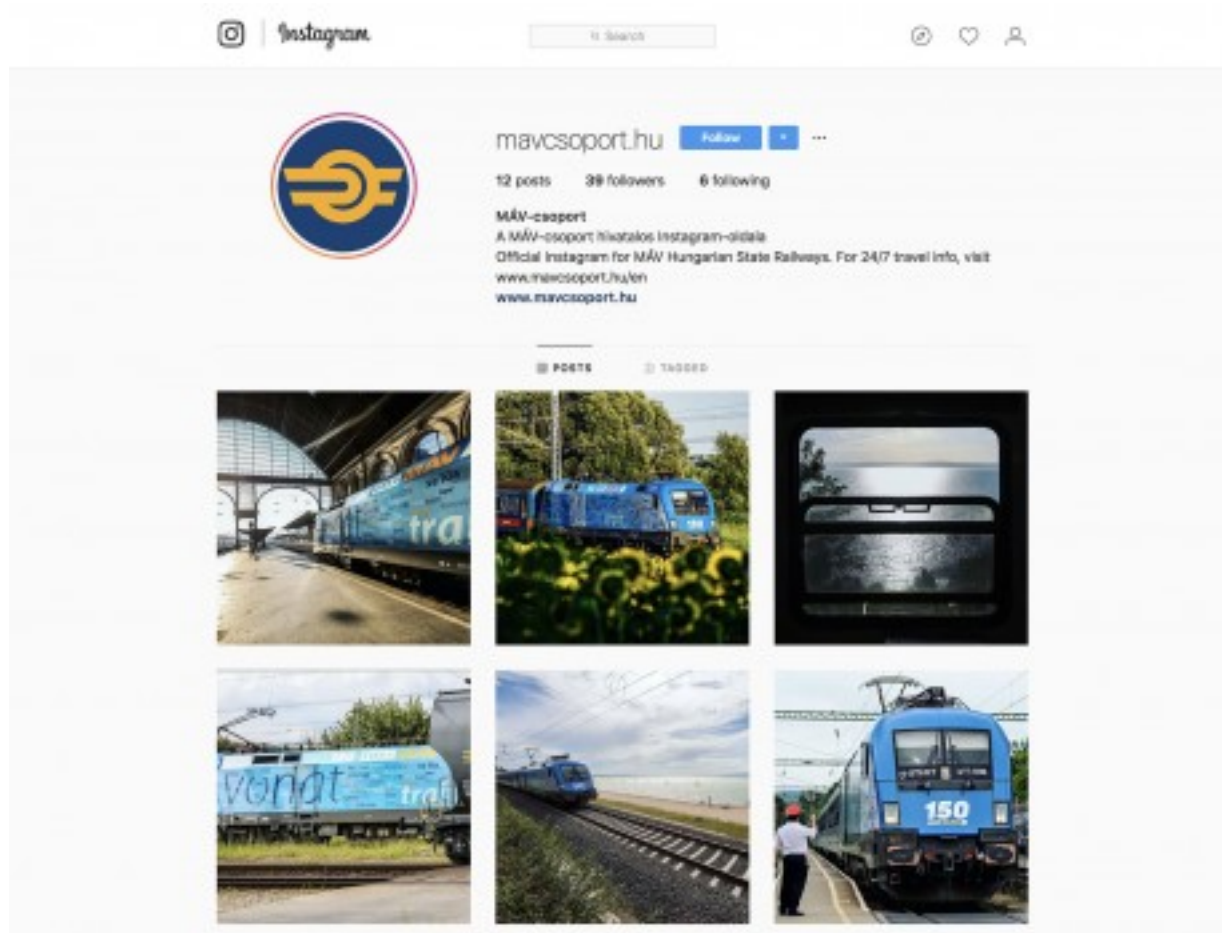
Instagram

Search

mavcsoport.hu Follow

12 posts 39 followers 6 following

MÁV-csoport
A MÁV-csoport hivatalos Instagram-oldala
Official Instagram for MÁV Hungarian State Railways. For 24/7 travel info, visit www.mavcsoport.hu/en
www.mavcsoport.hu

POSTS TAGGED

vonat
trai

150